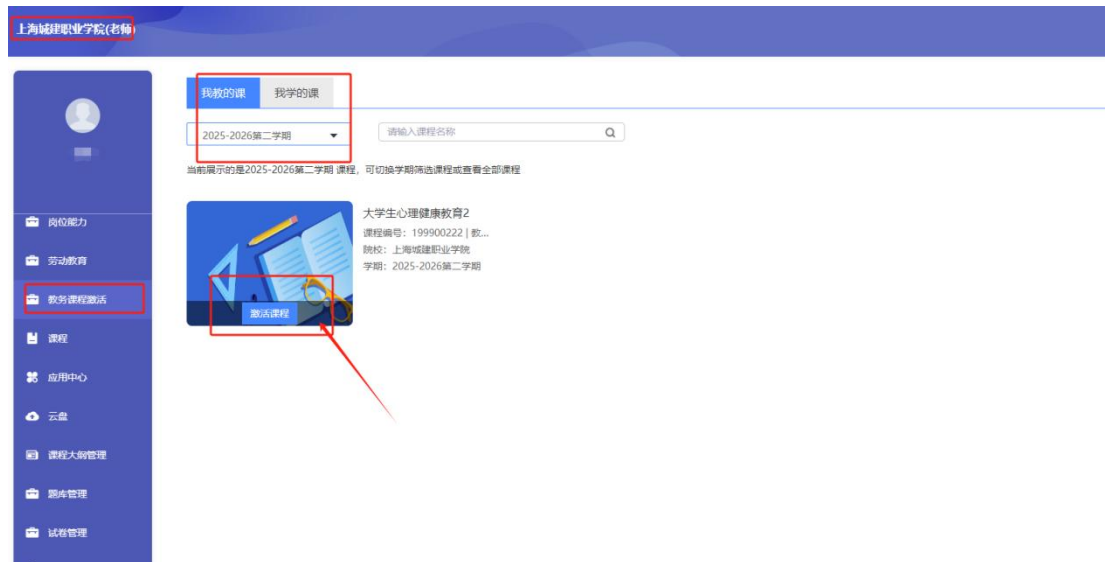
上海城建职业学院(老师)

岗位能力
劳动教育
教务课程激活
课程
应用中心
云盘
课程大纲管理
题库管理
试卷管理

我教的课 我学的课

2025-2026第二学期

请输入课程名称

当前展示的是2025-2026第二学期 课程，可切换学期筛选课程或查看全部课程

激活课程

大学生心理健康教育2
课程编号：199900222 | 教...
院校：上海城建职业学院
学期：2025-2026第二学期